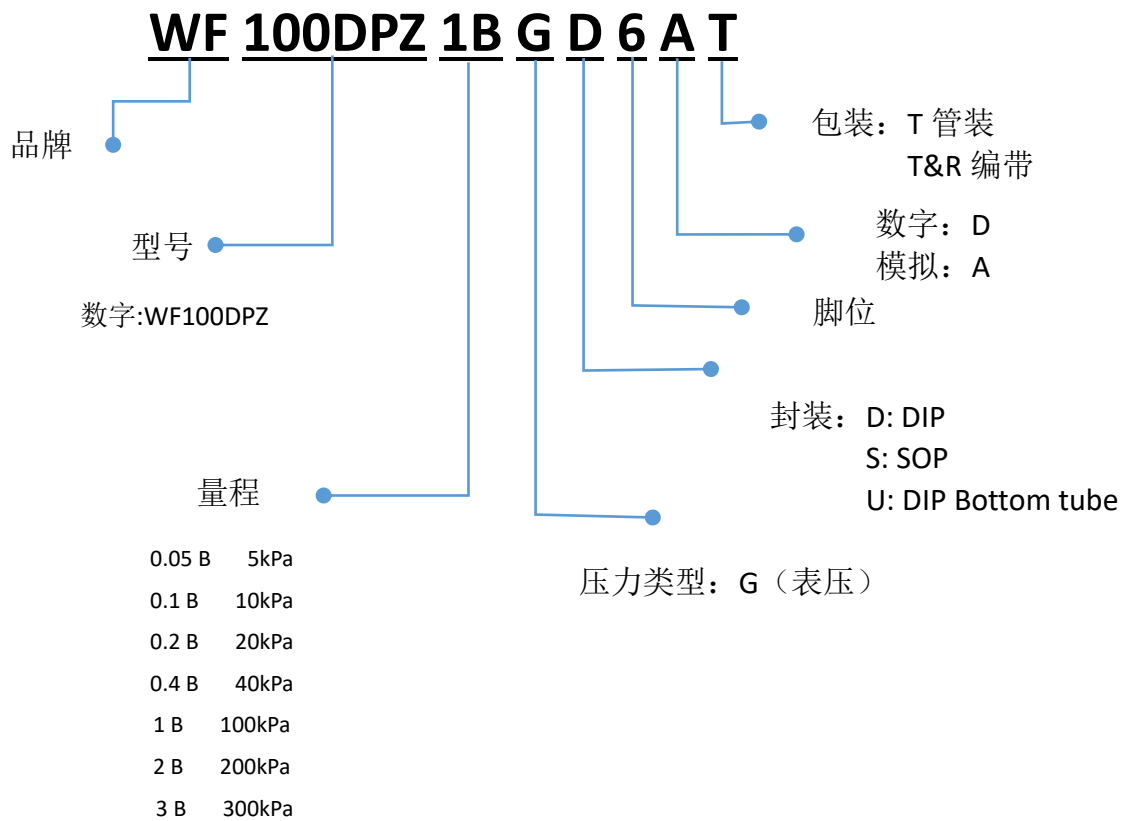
WF 100DPZ 1B G D 6 A T

品牌

型号

数字:WF100DPZ

量程

| | |
|---|---|
| 0.05 B | 5kPa |
| 0.1 B | 10kPa |
| 0.2 B | 20kPa |
| 0.4 B | 40kPa |
| 1 B | 100kPa |
| 2 B | 200kPa |
| 3 B | 300kPa |

包装：T 管装
T&R 编带

数字：D
模拟：A

脚位

封装：D: DIP
S: SOP
U: DIP Bottom tube

压力类型：G（表压）